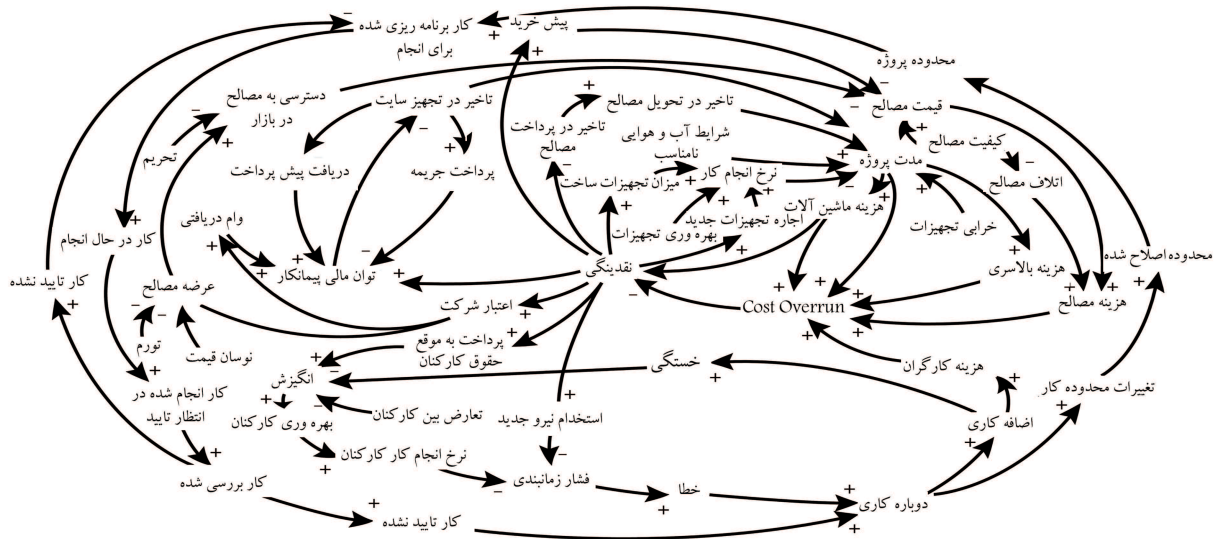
پیش خرید
کار برنامه ریزی شده برای انجام
محدوده پروژه
دسترسی به مصالح در بازار
تاخیر در تجهیز سایت
تاخیر در تحویل مصالح
قیمت مصالح
کیفیت مصالح
تاخیر در پرداخت مصالح
شرایط آب و هوایی نامناسب
مدت پروژه
تحریم
دریافت پیش پرداخت
پرداخت جریمه
نرخ انجام کار
میزان تجهیزات ساخت
اتلاف مصالح
هزینه ماشین آلات
اجاره تجهیزات جدید
بهره وری تجهیزات
خرابی تجهیزات
وام دریافتی
کار در حال انجام
توان مالی پیمانکار
نقدینگی
هزینه بالاسری
محدوده اصلاح شده
کار تایید نشده
عرضه مصالح
Cost Overrun
هزینه مصالح
اعتبار شرکت
تورم
نوسان قیمت
پرداخت به موقع حقوق کارکنان
خستگی
هزینه کارگران
انگیزش
کار انجام شده در انتظار تایید
تعارض بین کارکنان
استخدام نیرو جدید
تغییرات محدوده کار
بهره وری کارکنان
اضافه کاری
نرخ انجام کار کارکنان
فشار زمانبندی
خطا
کار بررسی شده
کار تایید نشده
دوباره کاری